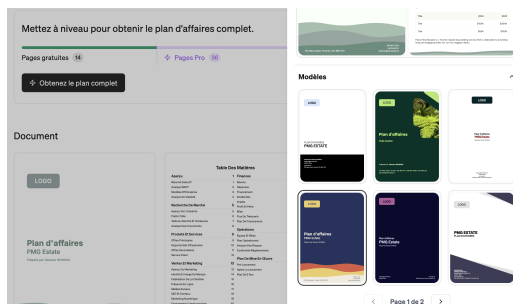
Mettez à niveau pour obtenir le plan d'affaires complet.

Pages gratuites 14

Pages Pro 36

Obtenez le plan complet

Document

LOGO

Plan d'affaires

PMG Estate

Table Des Matières

Aperçu

Financier

Recherche De Marché

Produits Et Services

Opérations

Ventes Et Marketing

Plan De Mise En Œuvre

Modèles

LOGO

PMG ESTATE

Plan d'affaires

PMG ESTATE

LOGO

PMG ESTATE

LOGO

Plan d'affaires

LOGO

PMG ESTATE

LOGO

PMG ESTATE

Page 1 de 2